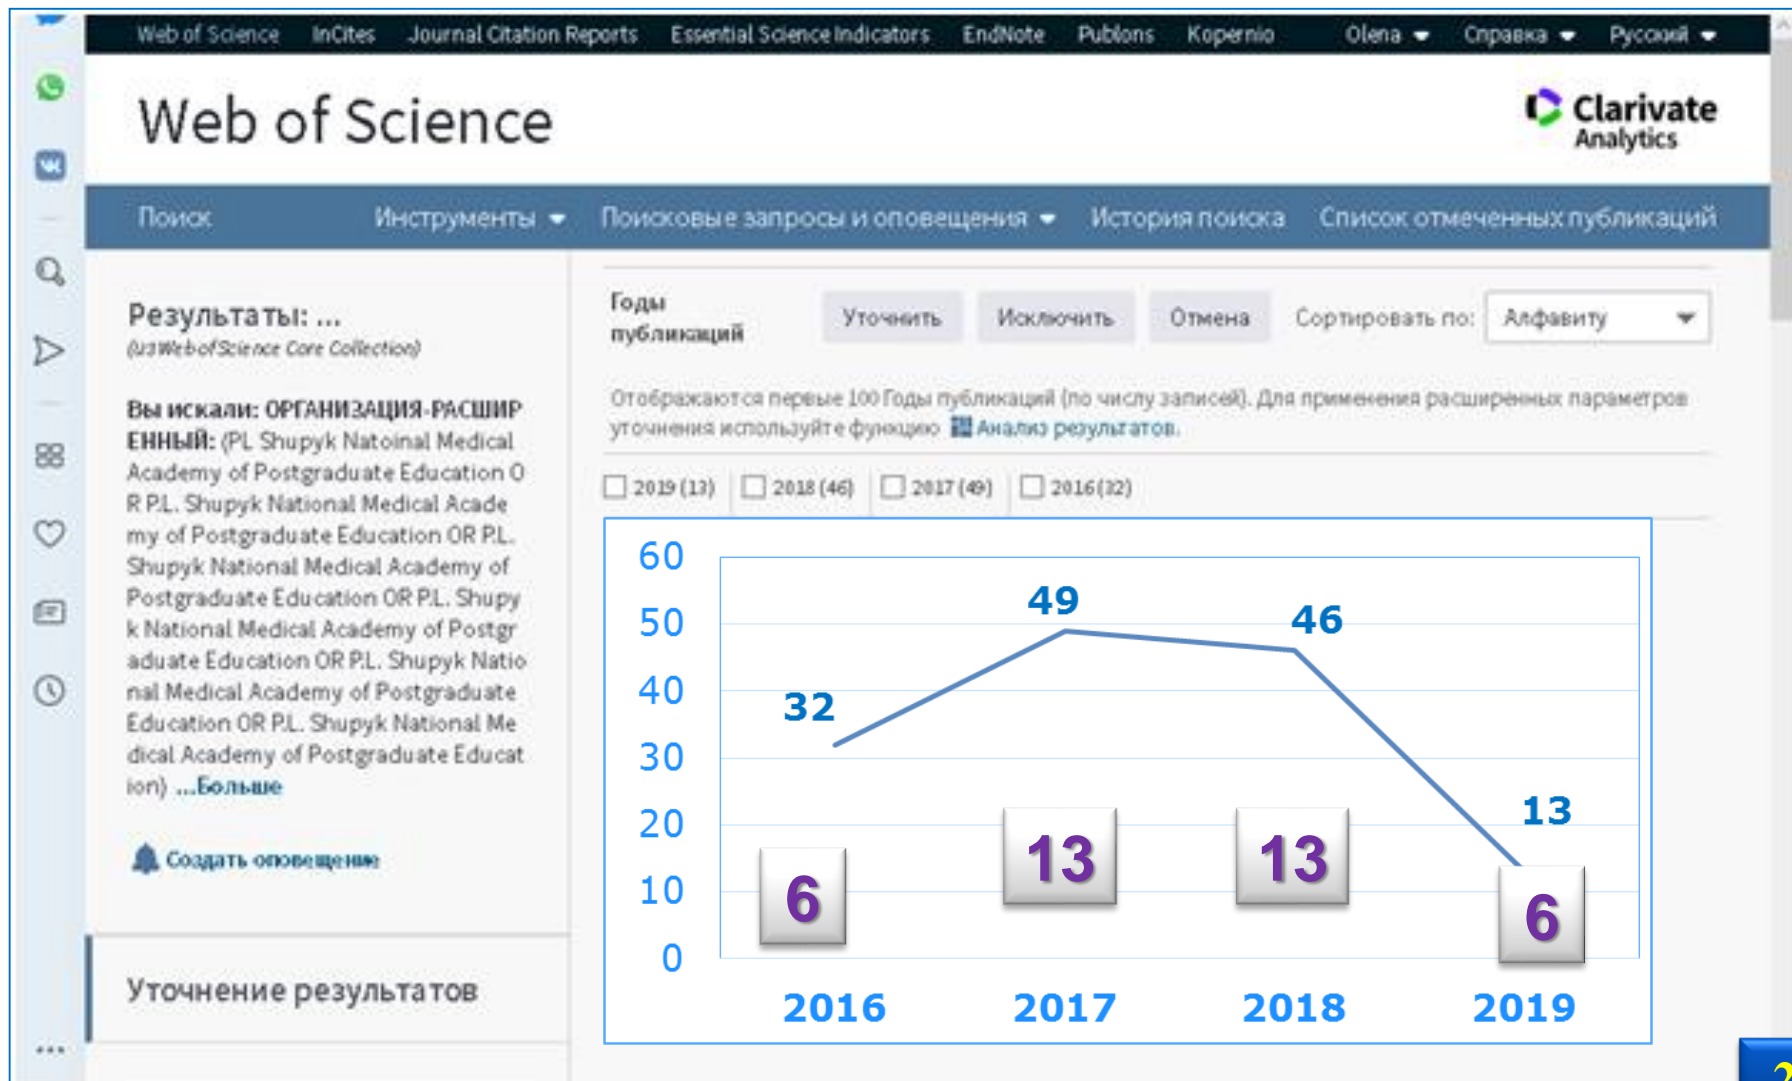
Web of Science InCites Journal Citation Reports Essential Science Indicators EndNote Publons Kopernio Olena Справка Русский

Web of Science

Clarivate Analytics

Поиск Инструменты Поисковые запросы и оповещения История поиска Список отмеченных публикаций

Результаты: ...
(из Web of Science Core Collection)

Вы искали: ОРГАНИЗАЦИЯ-РАСШИРЕННЫЙ: (P.L Shupyk Natoinal Medical Academy of Postgraduate Education OR P.L. Shupyk National Medical Academy of Postgraduate Education OR P.L. Shupyk National Medical Academy of Postgraduate Education OR P.L. Shupyk National Medical Academy of Postgraduate Education OR P.L. Shupyk National Medical Academy of Postgraduate Education OR P.L. Shupyk National Medical Academy of Postgraduate Education) ...Больше

Создать оповещение

Уточнение результатов

Годы публикаций Уточнить Исключить Отмена Сортировать по: Алфавиту

Отображаются первые 100 Годы публикаций (по числу записей). Для применения расширенных параметров уточнения используйте функцию Анализ результатов.

2019 (13) 2018 (46) 2017 (49) 2016 (32)

| | | | |
|---|---|---|---|
| 2016 | 2017 | 2018 | 2019 |
| 32 | 49 | 46 | 13 |
| 6 | 13 | 13 | 6 |

60 50 40 30 20 10 0